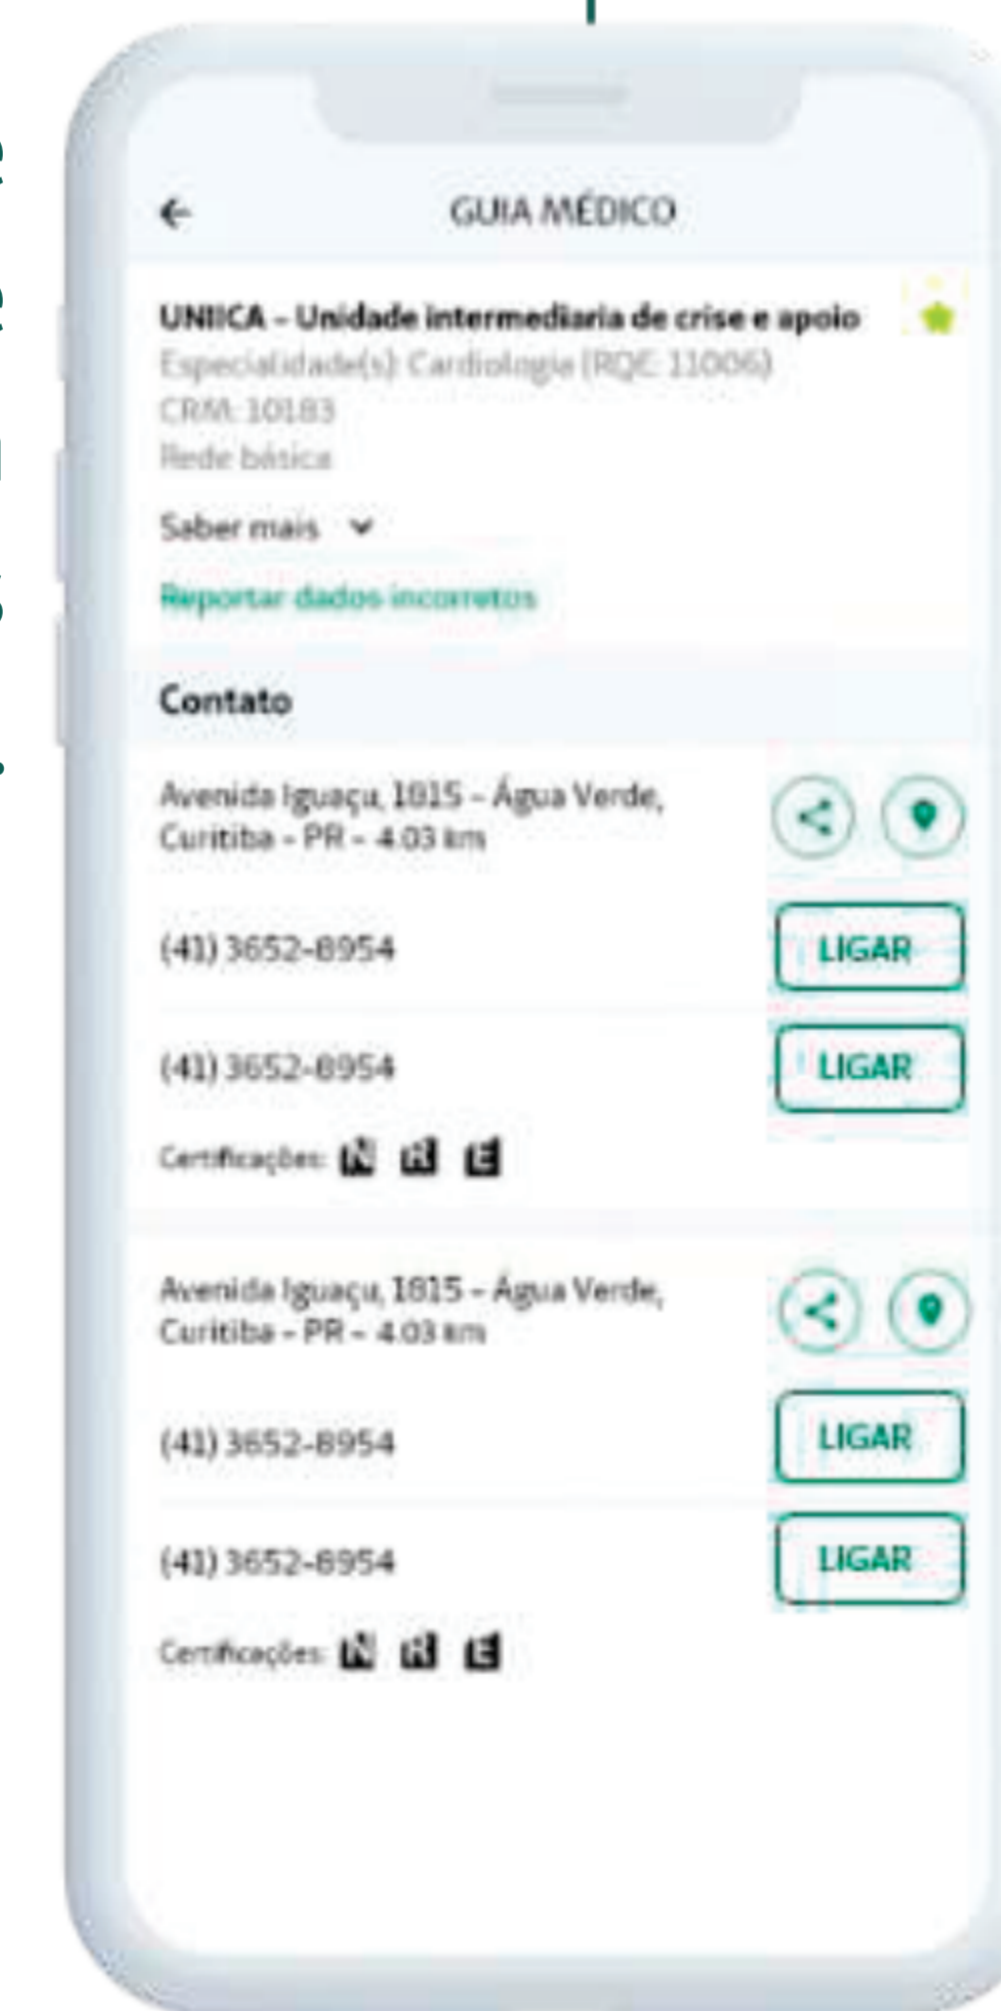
GUIA MÉDICO

UNIICA - Unidade intermediaria de crise e apoio
Especialidade(s): Cardiologia (RQE: 11006)
CRM: 10183
Rede básica

Saber mais

Reportar dados incorretos

Contato

Avenida Iguaçu, 1815 - Água Verde, Curitiba - PR - 4.03 km

(41) 3652-8954 LIGAR

(41) 3652-8954 LIGAR

Certificações: N R E

Avenida Iguaçu, 1815 - Água Verde, Curitiba - PR - 4.03 km

(41) 3652-8954 LIGAR

(41) 3652-8954 LIGAR

Certificações: N R E